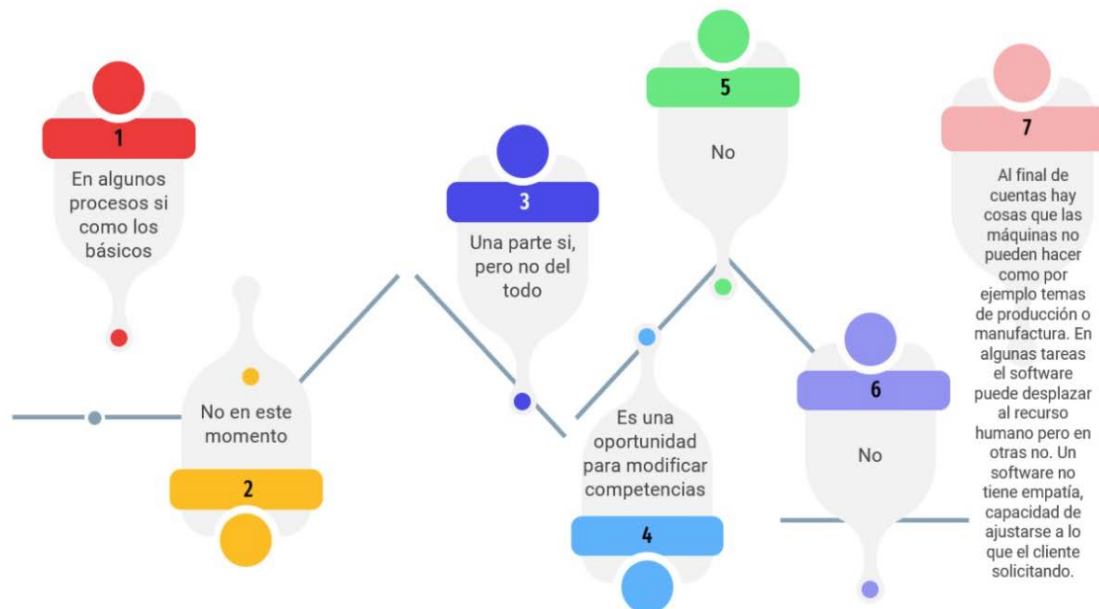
1

En algunos procesos si como los básicos

2

No en este momento

3

Una parte si, pero no del todo

4

Es una oportunidad para modificar competencias

5

No

6

No

7

Al final de cuentas hay cosas que las máquinas no pueden hacer como por ejemplo temas de producción o manufactura. En algunas tareas el software puede desplazar al recurso humano pero en otras no. Un software no tiene empatía, capacidad de ajustarse a lo que el cliente solicitando.